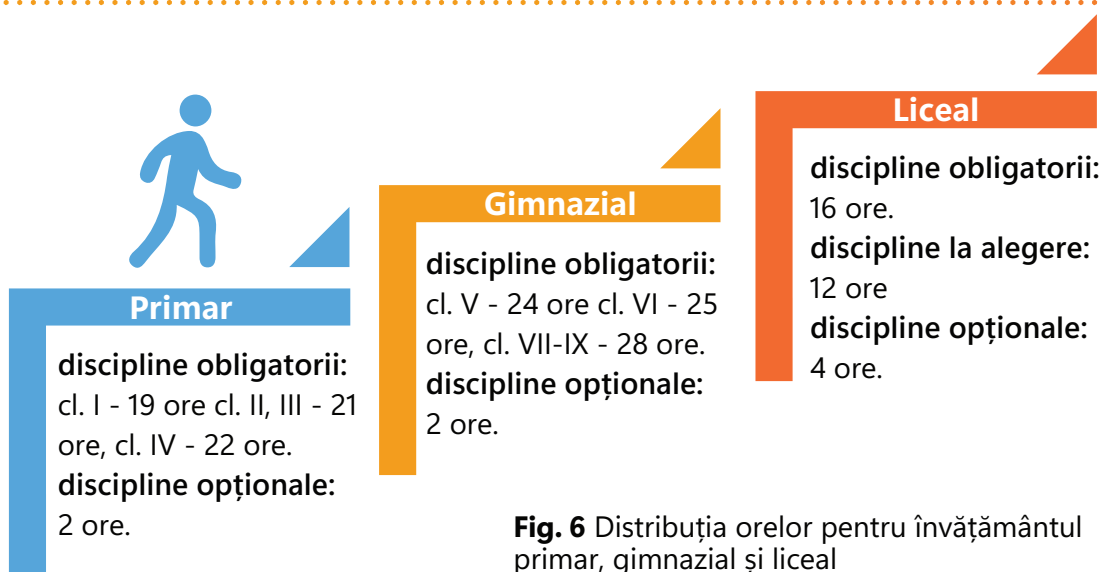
Primar

discipline obligatorii: cl. I - 19 ore cl. II, III - 21 ore, cl. IV - 22 ore.
discipline opționale: 2 ore.

Gimnazial

discipline obligatorii: cl. V - 24 ore cl. VI - 25 ore, cl. VII-IX - 28 ore.
discipline opționale: 2 ore.

Liceal

discipline obligatorii: 16 ore.
discipline la alegere: 12 ore
discipline opționale: 4 ore.

**Fig. 6** Distribuția orelor pentru învățământul primar, gimnazial și liceal